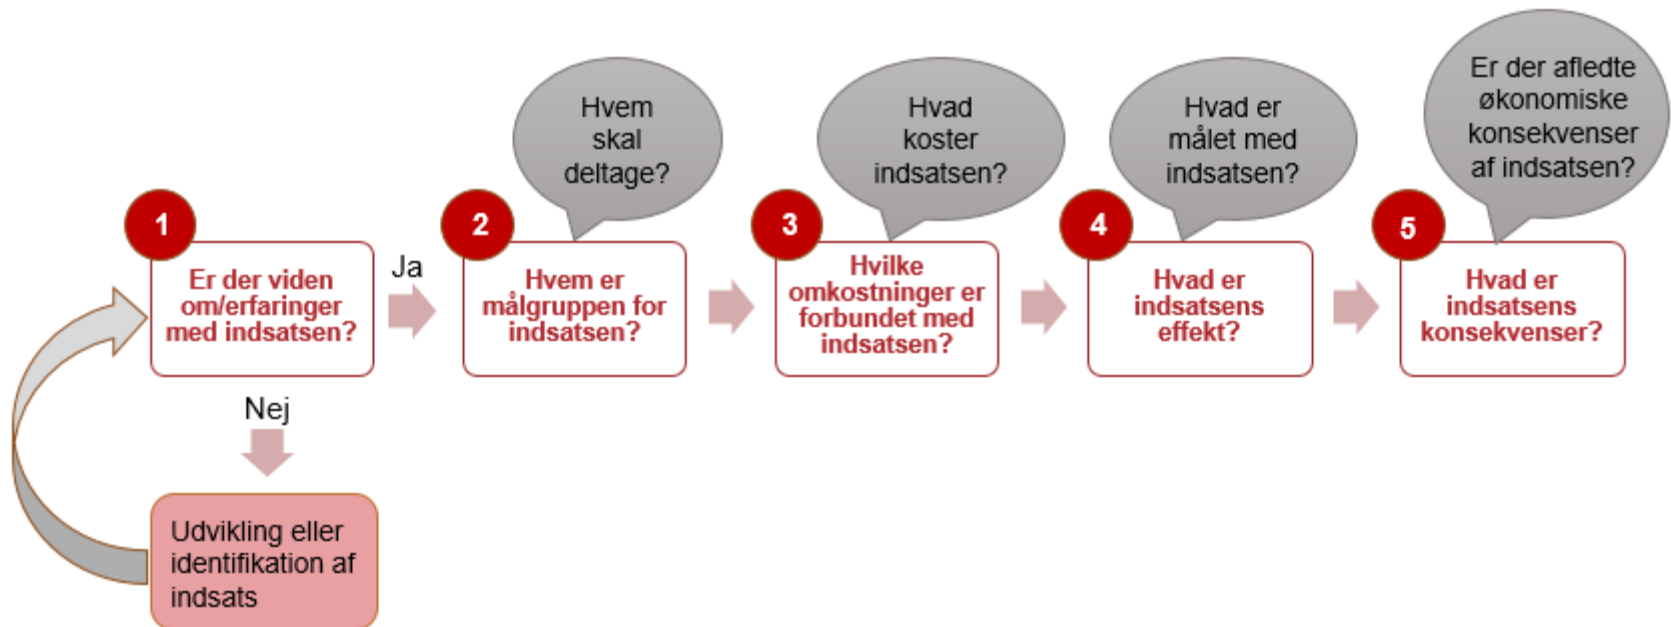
1
Er der viden om/erfaringer med indsatsen?

Ja

Nej

Udvikling eller identifikation af indsats

Hvem skal deltage?

2
Hvem er målgruppen for indsatsen?

Hvad koster indsatsen?

3
Hvilke omkostninger er forbundet med indsatsen?

Hvad er målet med indsatsen?

4
Hvad er indsatsens effekt?

Er der afledte økonomiske konsekvenser af indsatsen?

5
Hvad er indsatsens konsekvenser?